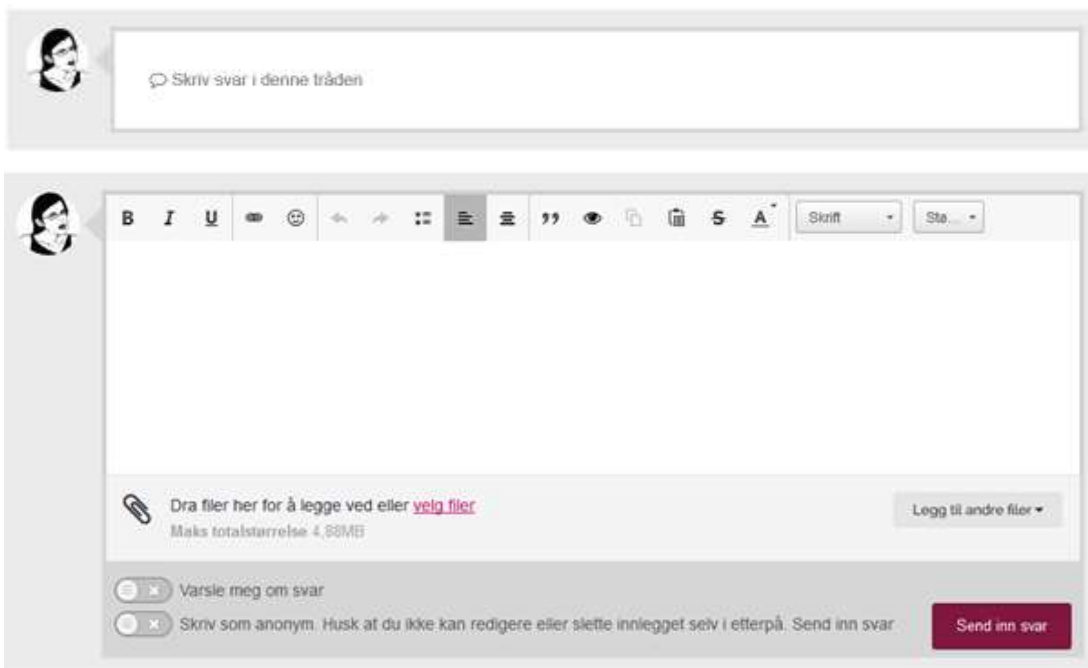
Skriv svar i denne tråden

B I U Skrift Sta...

Dra filer her for å legge ved eller velg filer
Maks totalstørrelse 4,88MB

Legg til andre filer

Varsle meg om svar

Skriv som anonym. Husk at du ikke kan redigere eller slette innlegget selv i etterpå. Send inn svar

Send inn svar